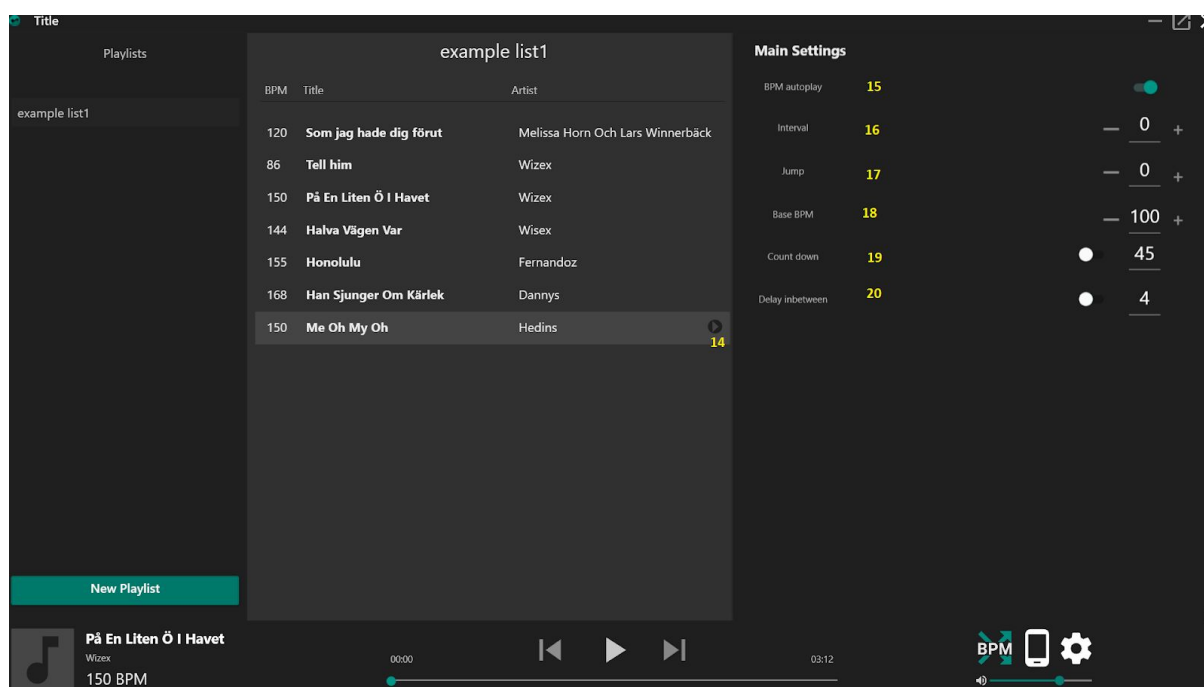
Title

Playlists

example list1

New Playlist

example list1

| BPM | Title | Artist |
|---|---|---|
| 120 | Som jag hade dig förut | Melissa Horn Och Lars Winnerbäck |
| 86 | Tell him | Wizex |
| 150 | På En Liten Ö I Havet | Wizex |
| 144 | Halva Vägen Var | Wisex |
| 155 | Honolulu | Fernandoz |
| 168 | Han Sjunger Om Kärlek | Dannys |
| 150 | Me Oh My Oh | Hedins |

14

Main Settings

BPM autoplay 15

Interval 16 — 0 +

Jump 17 — 0 +

Base BPM 18 — 100 +

Count down 19 45

Delay inbetween 20 4

På En Liten Ö I Havet
Wizex
150 BPM

00:00

03:12

BPM